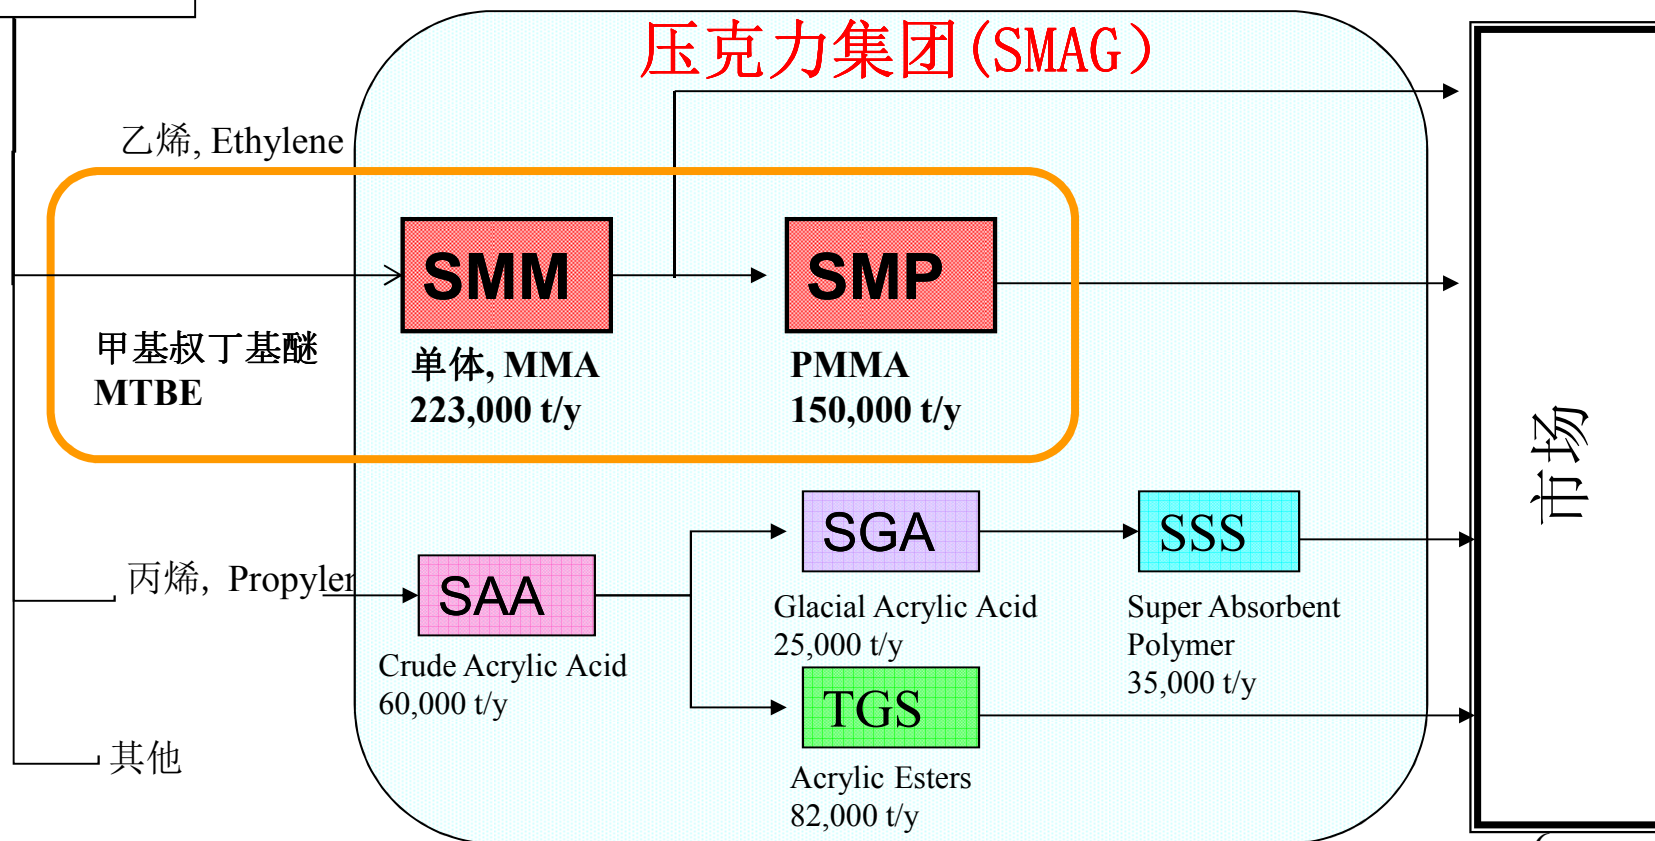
压克力集团(SMAG)

乙烯, Ethylene

甲基叔丁基醚
MTBE

SMM
单体, MMA
223,000 t/y

SMP
PMMA
150,000 t/y

丙烯, Propyler

SAA
Crude Acrylic Acid
60,000 t/y

SGA
Glacial Acrylic Acid
25,000 t/y

SSS
Super Absorbent Polymer
35,000 t/y

TGS
Acrylic Esters
82,000 t/y

其他

市场